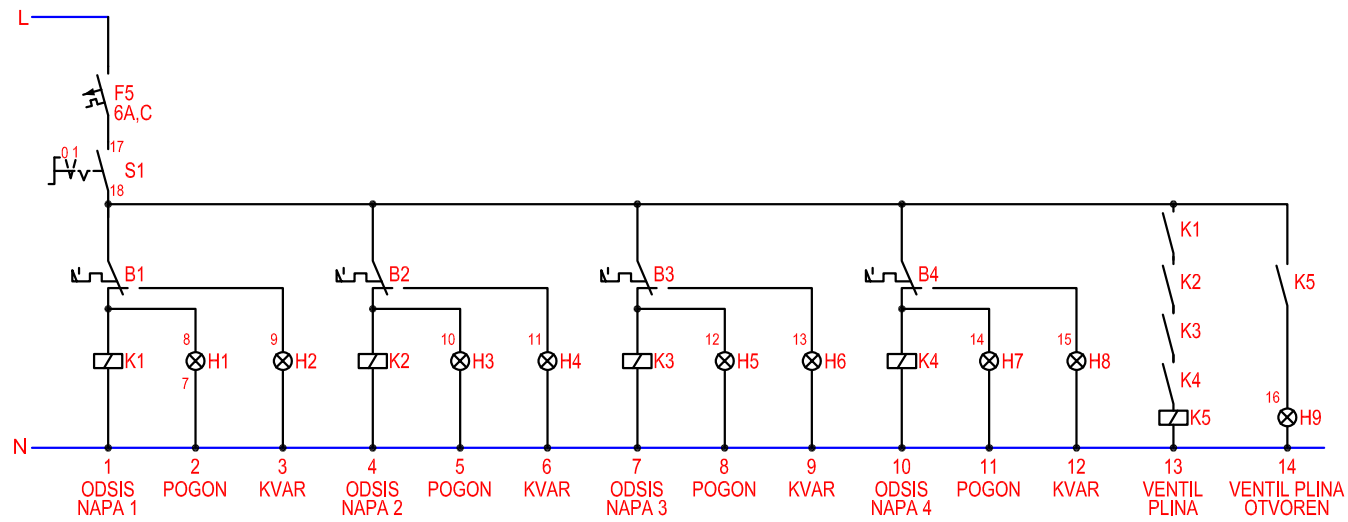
L

F5
6A,C
17
0 1
S1
18

B1
B2
B3
B4
K1
K2
K3
K4
K5

K1
8
H1
7
9
H2
K2
10
H3
11
H4
K3
12
H5
13
H6
K4
14
H7
15
H8
K5
16
H9

N

1
ODSIS
NAPA 1
2
POGON
3
KVAR
4
ODSIS
NAPA 2
5
POGON
6
KVAR
7
ODSIS
NAPA 3
8
POGON
9
KVAR
10
ODSIS
NAPA 4
11
POGON
12
KVAR
13
VENTIL
PLINA
14
VENTIL PLINA
OTVOREN